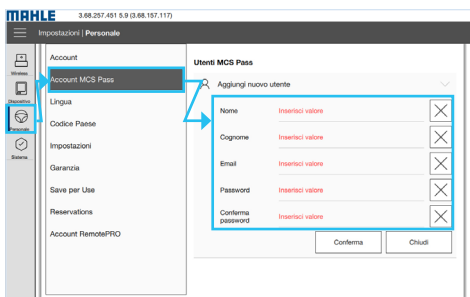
MAHLE 3.68.257.451 5.9 (3.68.157.117)

Impostazioni | Personale

Wireless

Dispositivo

Personale

Sistema

Account

Account MCS Pass

Lingua

Codice Paese

Impostazioni

Garanzia

Save per Use

Reservations

Account RemotePRO

Utenti MCS Pass

Aggiungi nuovo utente

Nome Inserisci valore

Cognome Inserisci valore

Email Inserisci valore

Password Inserisci valore

Conferma password Inserisci valore

Conferma

Chiudi